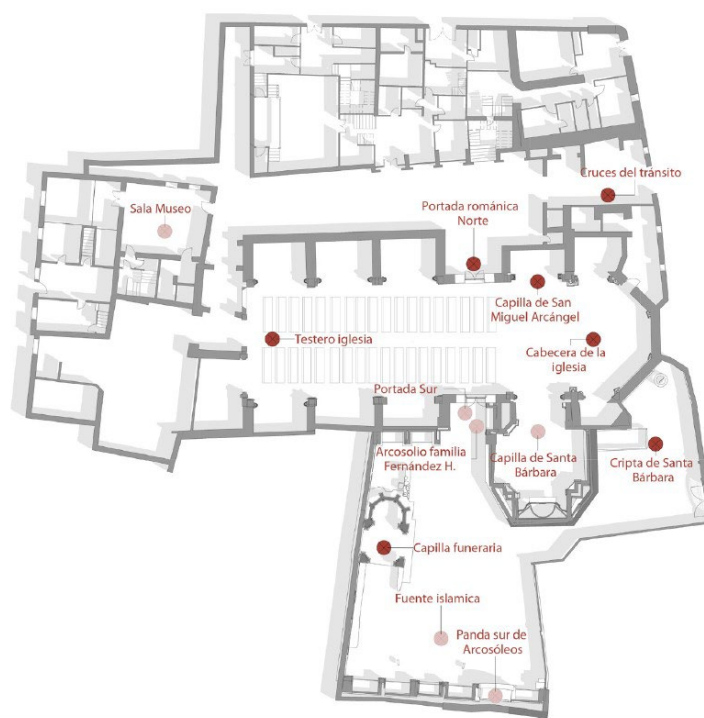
Cruces del tránsito

Sala Museo

Portada románica Norte

Capilla de San Miguel Arcángel

Testero iglesia

Cabecera de la iglesia

Portada Sur

Arcosolio familia Fernández H.

Capilla de Santa Bárbara

Cripta de Santa Bárbara

Capilla funeraria

Fuente islamica

Panda sur de Arcosóleos